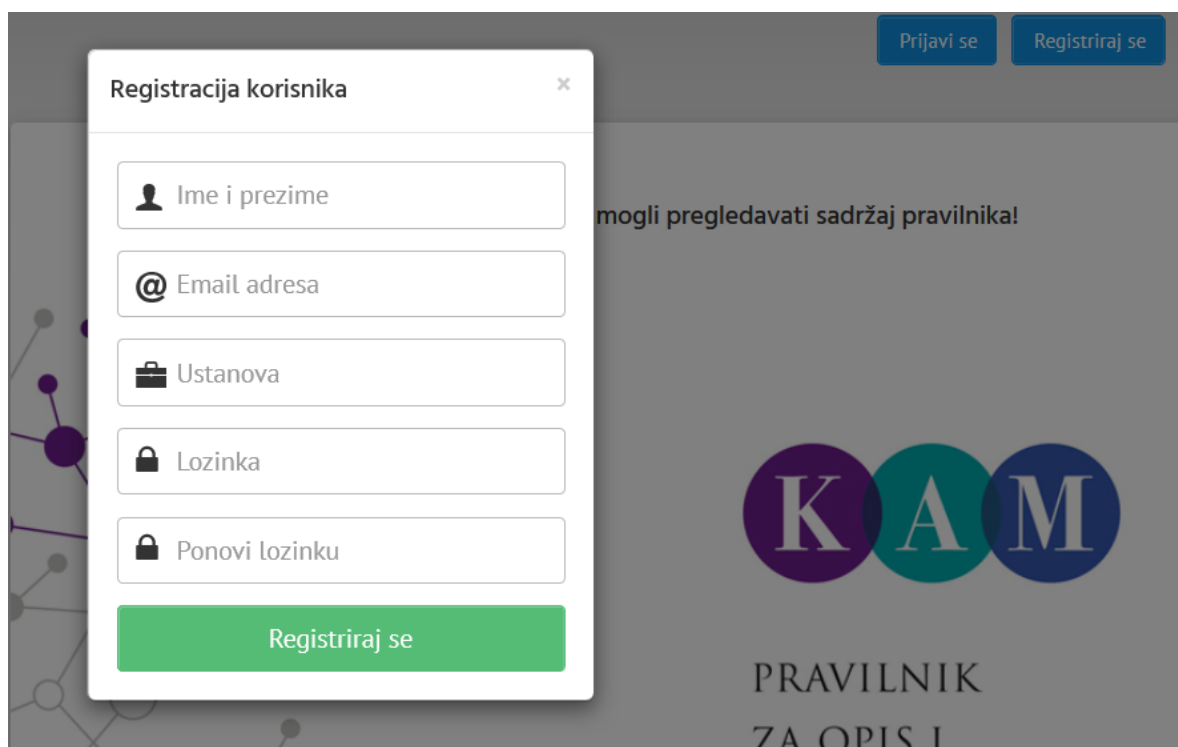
Prijavi se

Registriraj se

Registracija korisnika

×

Ime i prezime

Email adresa

Ustanova

Lozinka

Ponovi lozinku

Registriraj se

mogli pregledavati sadržaj pravilnika!

K A M

PRAVILNIK

ZA OPIS I